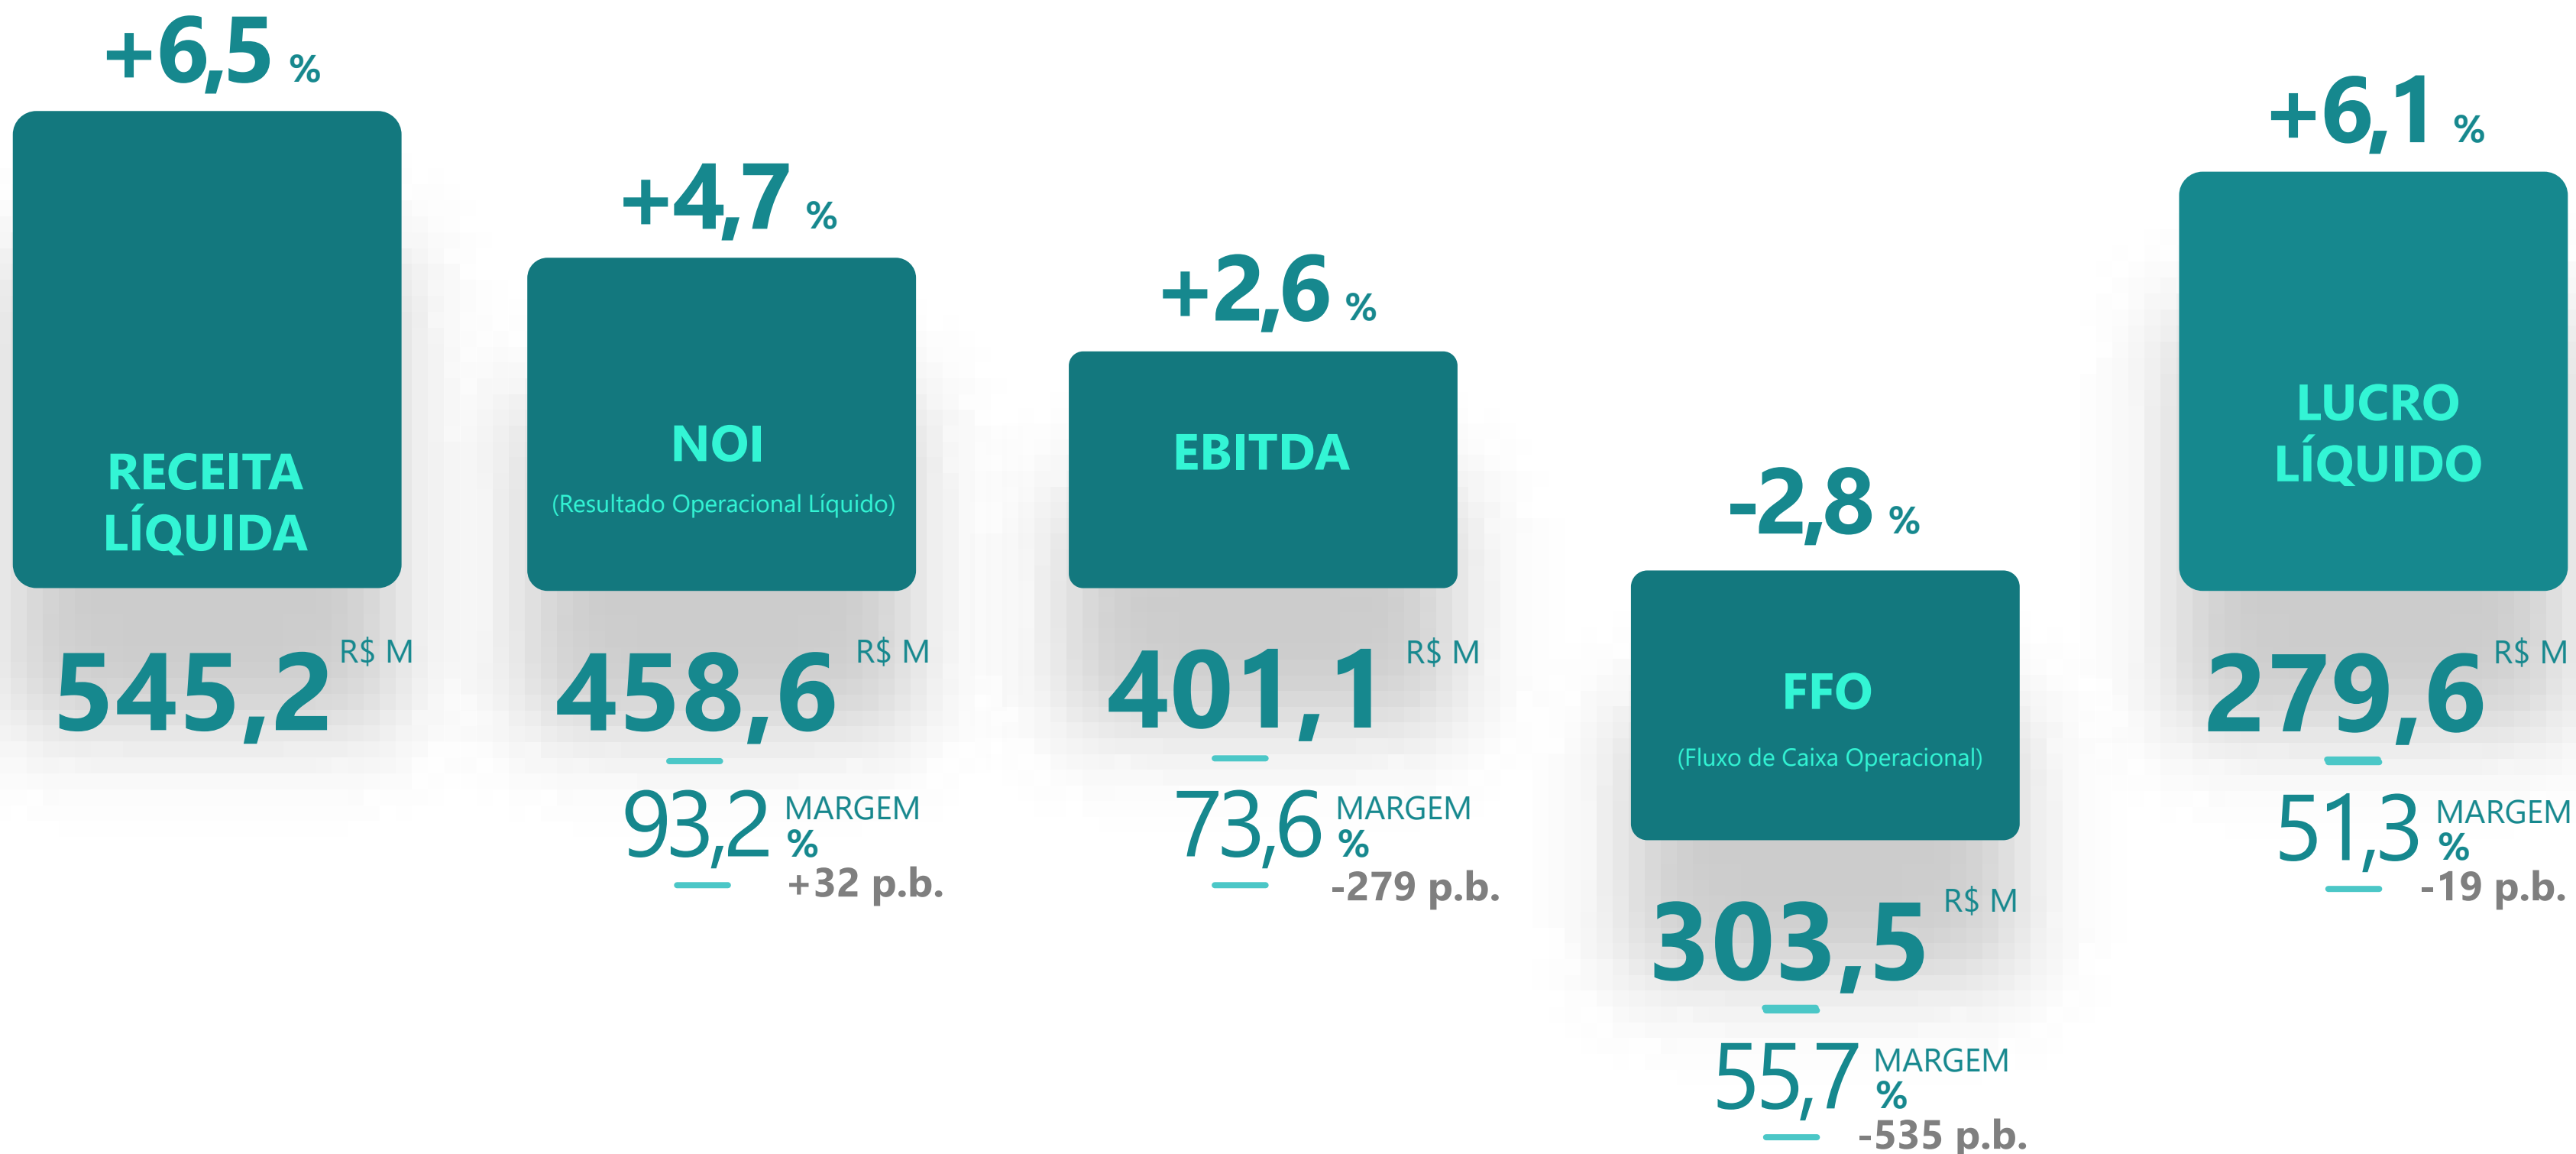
+6,5 %

RECEITA LÍQUIDA

545,2 R$ M

+4,7 %

NOI

(Resultado Operacional Líquido)

458,6 R$ M

93,2 MARGEM %

+32 p.b.

+2,6 %

EBITDA

401,1 R$ M

73,6 MARGEM %

-279 p.b.

-2,8 %

FFO

(Fluxo de Caixa Operacional)

303,5 R$ M

55,7 MARGEM %

-535 p.b.

+6,1 %

LUCRO LÍQUIDO

279,6 R$ M

51,3 MARGEM %

-19 p.b.